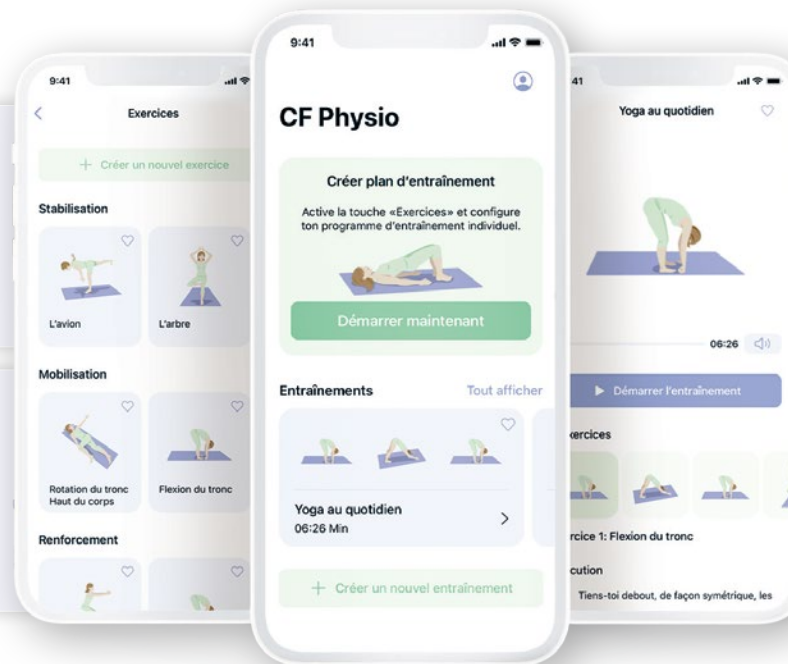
9:41

<

Exercices

+ Créer un nouvel exercice

Stabilisation

L'avion

L'arbre

Mobilisation

Rotation du tronc Haut du corps

Flexion du tronc

Renforcement

9:41

CF Physio

Créer plan d'entraînement

Active la touche «Exercices» et configure ton programme d'entraînement individuel.

Démarrer maintenant

Entraînements

Tout afficher

Yoga au quotidien

06:26 Min

>

+ Créer un nouvel entraînement

41

Yoga au quotidien

06:26

▶ Démarrer l'entraînement

xercices

rcice 1: Flexion du tronc

cution

Tiens-toi debout, de façon symétrique, les